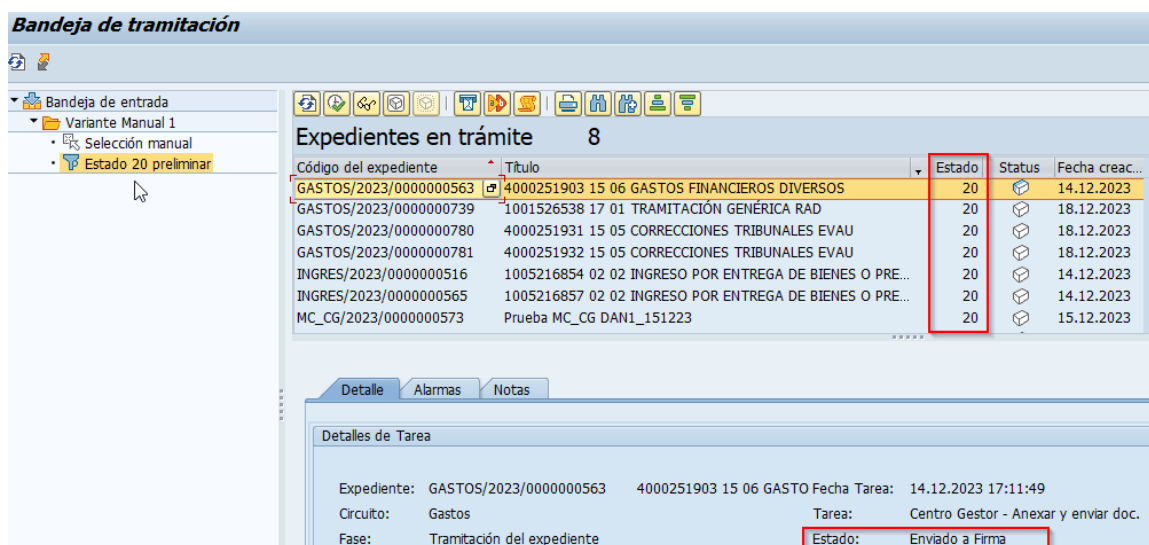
Bandeja de tramitación

Bandeja de entrada
Variante Manual 1
Selección manual
Estado 20 preliminar

Expedientes en trámite 8

| Código del expediente | Título | Estado | Status | Fecha creac... |
|---|---|---|---|---|
| GASTOS/2023/0000000563 | 4000251903 15 06 GASTOS FINANCIEROS DIVERSOS | 20 | | 14.12.2023 |
| GASTOS/2023/0000000739 | 1001526538 17 01 TRAMITACIÓN GENÉRICA RAD | 20 | | 18.12.2023 |
| GASTOS/2023/0000000780 | 4000251931 15 05 CORRECCIONES TRIBUNALES EVAU | 20 | | 18.12.2023 |
| GASTOS/2023/0000000781 | 4000251932 15 05 CORRECCIONES TRIBUNALES EVAU | 20 | | 18.12.2023 |
| INGRES/2023/0000000516 | 1005216854 02 02 INGRESO POR ENTREGA DE BIENES O PRE... | 20 | | 14.12.2023 |
| INGRES/2023/0000000565 | 1005216857 02 02 INGRESO POR ENTREGA DE BIENES O PRE... | 20 | | 14.12.2023 |
| MC_CG/2023/0000000573 | Prueba MC_CG DAN1_151223 | 20 | | 15.12.2023 |

Detalle | Alarmas | Notas

Detalles de Tarea

Expediente: GASTOS/2023/0000000563 4000251903 15 06 GASTO Fecha Tarea: 14.12.2023 17:11:49
Circuito: Gastos Tarea: Centro Gestor - Anexar y enviar doc.
Fase: Tramitación del expediente Estado: Enviado a Firma